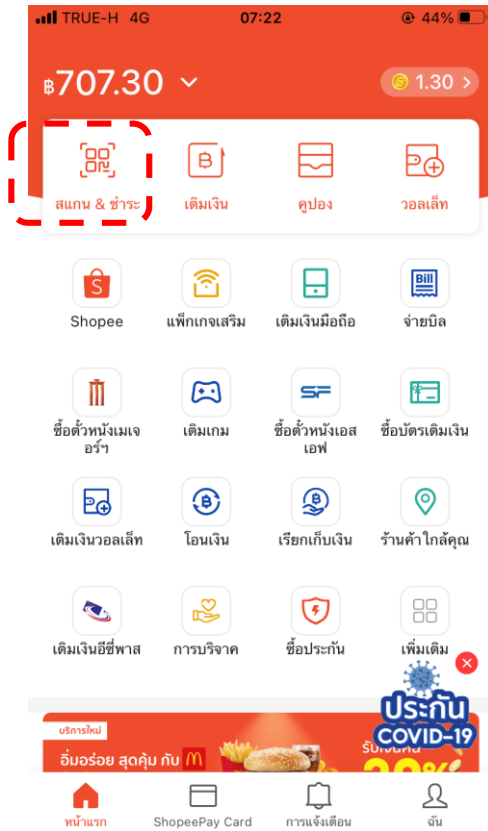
TRUE-H 4G 07:22 44%

฿707.30

1.30

สแกน & ชำระ
เติมเงิน
คูปอง
วอลเล็ท

Shopee
แพ็กเกจเสริม
เติมเงินมือถือ
จ่ายบิล

ซื้อตั๋วหนังเมเจอร์ฯ
เติมเกม
ซื้อตั๋วหนังเอสเอฟ
ซื้อบัตรเติมเงิน

เติมเงินวอลเล็ท
โอนเงิน
เรียกเก็บเงิน
ร้านค้าใกล้คุณ

เติมเงินอีซี่พาส
การบริจาค
ซื้อประกัน
เพิ่มเติม

ประกัน COVID-19

บริการใหม่
อิ่มอร่อย สุดคุ้ม กับ
รับเงินคืน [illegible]

หน้าแรก
ShopeePay Card
การแจ้งเตือน
ฉัน